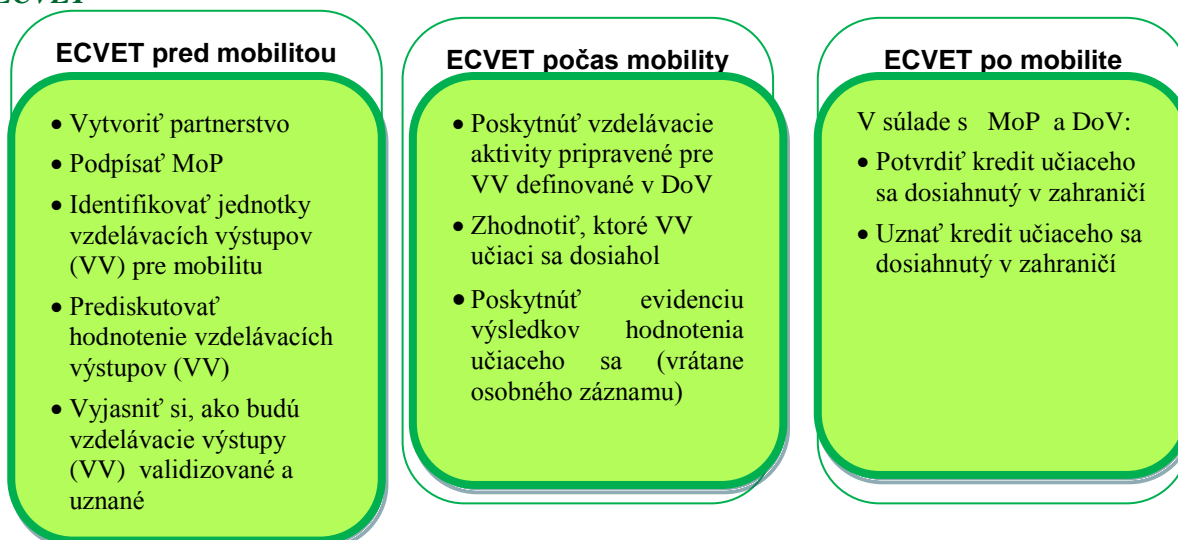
ECVET pred mobilitou

- Vytvoriť partnerstvo
- Podpísať MoP
- Identifikovať jednotky vzdelávacích výstupov (VV) pre mobilitu
- Prediskutovať hodnotenie vzdelávacích výstupov (VV)
- Vyjasniť si, ako budú vzdelávacie výstupy (VV) validizované a uznané

ECVET počas mobility

- Poskytnúť vzdelávacie aktivity pripravené pre VV definované v DoV
- Zhodnotiť, ktoré VV učiaci sa dosiahol
- Poskytnúť evidenciu výsledkov hodnotenia učiaceho sa (vrátane osobného záznamu)

ECVET po mobilite

V súlade s MoP a DoV:

- Potvrdiť kredit učiaceho sa dosiahnutý v zahraničí
- Uznať kredit učiaceho sa dosiahnutý v zahraničí